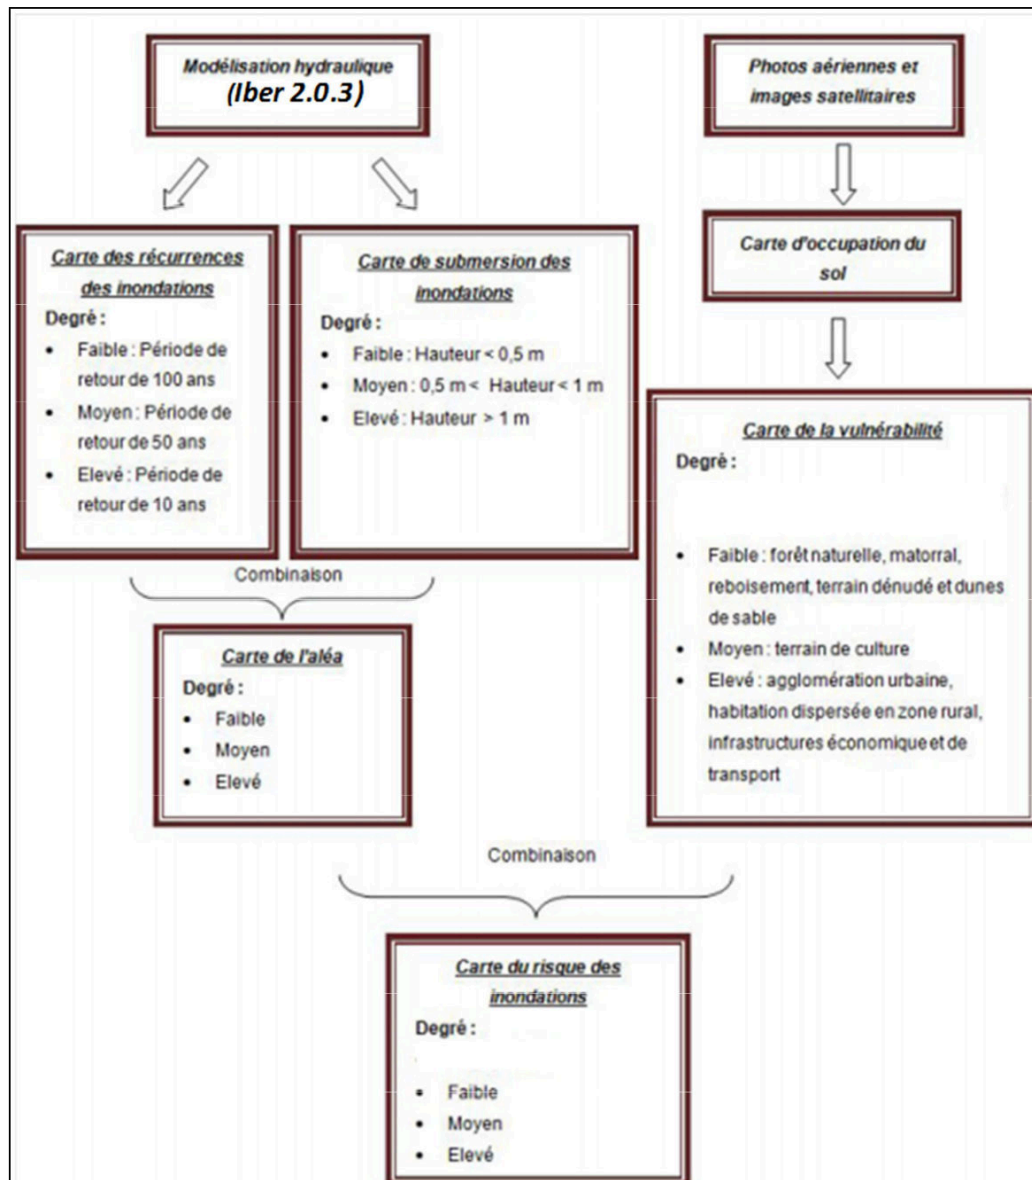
Modélisation hydraulique
(Iber 2.0.3)

Photos aériennes et images satellitaires

Carte des récurrences des inondations

Degré :

- Faible : Période de retour de 100 ans
- Moyen : Période de retour de 50 ans
- Elevé : Période de retour de 10 ans

Carte de submersion des inondations

Degré :

- Faible : Hauteur < 0,5 m
- Moyen : 0,5 m < Hauteur < 1 m
- Elevé : Hauteur > 1 m

Carte d'occupation du sol

Carte de la vulnérabilité

Degré :

- Faible : forêt naturelle, matorral, reboisement, terrain dénudé et dunes de sable
- Moyen : terrain de culture
- Elevé : agglomération urbaine, habitation dispersée en zone rural, infrastructures économique et de transport

Combinaison

Carte de l'aléa

Degré :

- Faible
- Moyen
- Elevé

Combinaison

Carte du risque des inondations

Degré :

- Faible
- Moyen
- Elevé